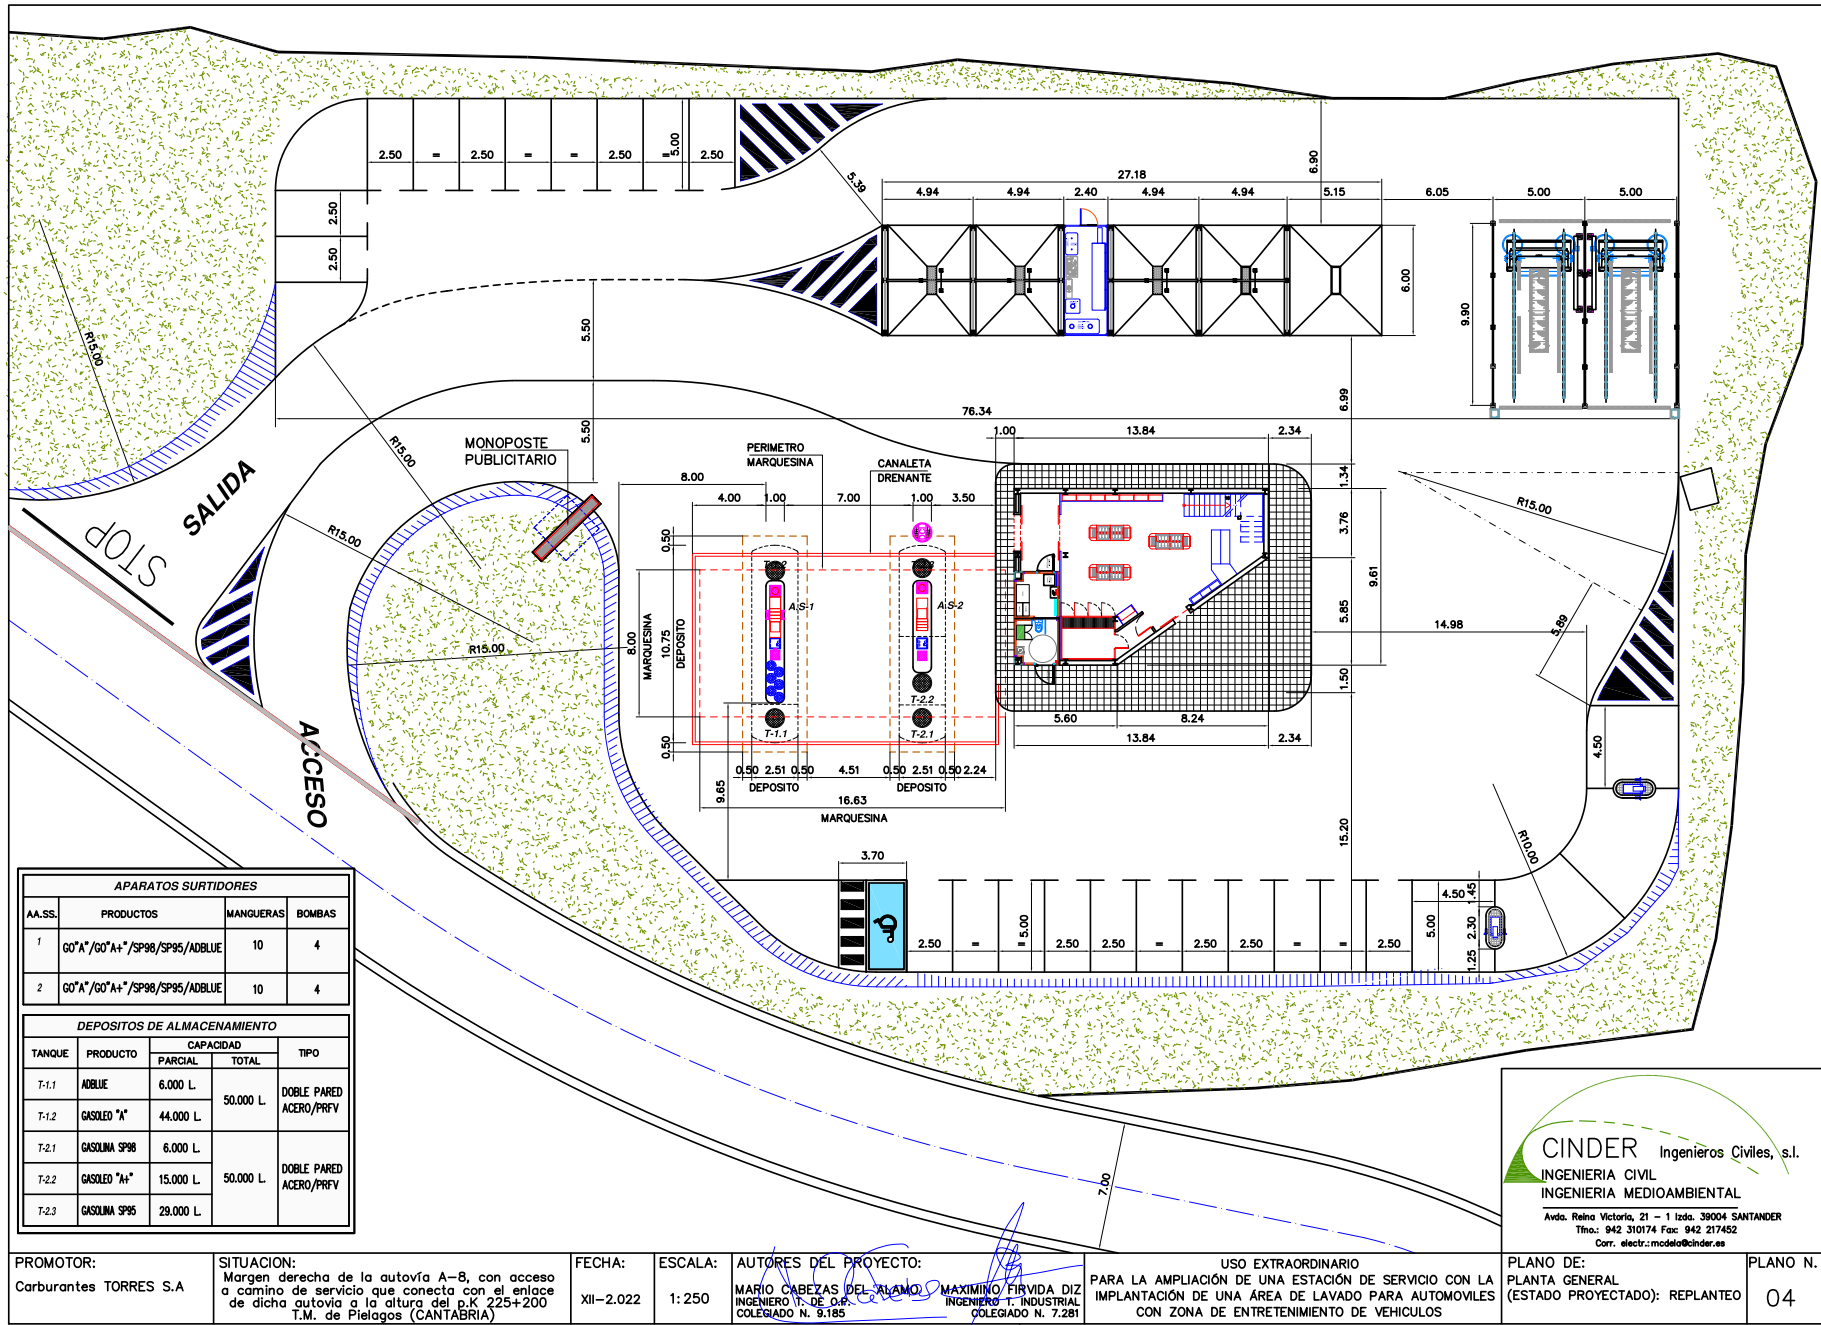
2.50 = 2.50 = = 2.50 = 5.00 2.50

2.50
2.50

5.39

27.18
6.90
4.94 4.94 2.40 4.94 4.94 5.15 6.05 5.00 5.00

6.00
9.90

R15.00

5.50
5.50

76.34

6.99

MONOPOSTE PUBLICITARIO

PERIMETRO MARQUESINA

CANALETA DRENANTE

1.00 13.84 2.34

R15.00

8.00
4.00 1.00 7.00 1.00 3.50

1.34
3.76
9.61
5.85
1.50

SALIDA

STOP

R15.00

R15.00

R15.00

A.S-1
A.S-2

T-1.2
T-2.3
T-2.2
T-1.1
T-2.1

0.50
8.00
10.75
MARQUESINA
DEPOSITO
0.50

14.98
5.89

5.60 8.24
13.84 2.34

ACCESO

0.50 2.51 0.50 4.51 0.50 2.51 0.50 2.24
DEPOSITO DEPOSITO
9.65
16.63
MARQUESINA

4.50

R10.00

15.20

3.70

2.50 = 5.00 2.50 2.50 = 2.50 2.50 = = 2.50
4.50 1.45
5.00 2.30 1.25

7.00

| APARATOS SURTIDORES | | | |
|---|---|---|---|
| AA.SS. | PRODUCTOS | MANGUERAS | BOMBAS |
| 1 | GO"A"/GO"A+"/SP98/SP95/ADBLUE | 10 | 4 |
| 2 | GO"A"/GO"A+"/SP98/SP95/ADBLUE | 10 | 4 |

| DEPOSITOS DE ALMACENAMIENTO | | | | |
|---|---|---|---|---|
| TANQUE | PRODUCTO | CAPACIDAD PARCIAL | CAPACIDAD TOTAL | TIPO |
| T-1.1 | ADBLUE | 6.000 L | 50.000 L | DOBLE PARED ACERO/PRFV |
| T-1.2 | GASOLEO "A" | 44.000 L | | |
| T-2.1 | GASOLINA SP98 | 6.000 L | 50.000 L | DOBLE PARED ACERO/PRFV |
| T-2.2 | GASOLEO "A+" | 15.000 L | | |
| T-2.3 | GASOLINA SP95 | 29.000 L | | |

CINDER Ingenieros Civiles, s.l.
INGENIERIA CIVIL
INGENIERIA MEDIOAMBIENTAL
Avda. Reina Victoria, 21 – 1 Izda. 39004 SANTANDER
Tfno.: 942 310174 Fax: 942 217452
Corr. electr.: mcdela@cinder.es

PROMOTOR:
Carburantes TORRES S.A

SITUACION:
Margen derecha de la autovía A-8, con acceso a camino de servicio que conecta con el enlace de dicha autovia a la altura del p.K 225+200 T.M. de Pielagos (CANTABRIA)

FECHA:
XII-2.022

ESCALA:
1:250

AUTORES DEL PROYECTO:
MARIO CABEZAS DEL ALAMO INGENIERO T. DE O.P. COLEGIADO N. 9.185
MAXIMINO FIRVIDA DIZ INGENIERO T. INDUSTRIAL COLEGIADO N. 7.281

USO EXTRAORDINARIO
PARA LA AMPLIACIÓN DE UNA ESTACIÓN DE SERVICIO CON LA IMPLANTACIÓN DE UNA ÁREA DE LAVADO PARA AUTOMOVILES CON ZONA DE ENTRETENIMIENTO DE VEHICULOS

PLANO DE:
PLANTA GENERAL
(ESTADO PROYECTADO): REPLANTEO

PLANO N.
04